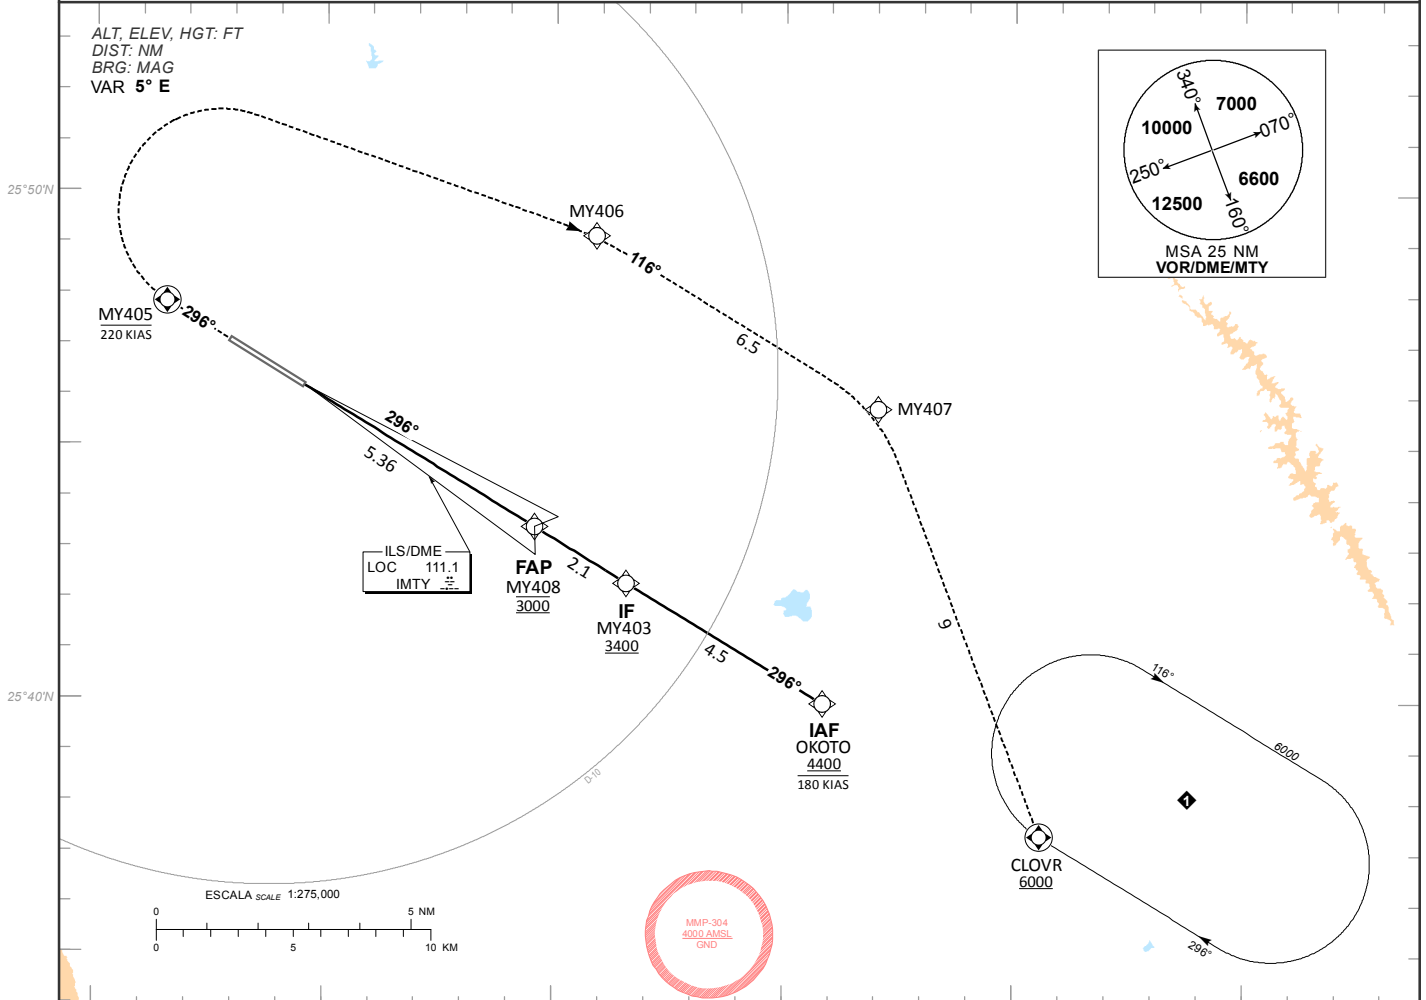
ALT, ELEV, HGT: FT
DIST: NM
BRG: MAG
VAR 5° E

25°50'N

25°40'N

340°
7000
10000
070°
250°
6600
12500
160°
MSA 25 NM
VOR/DME/MTY

MY406
116°
6.5
MY407

MY405
220 KIAS
296°

296°
5.36

ILS/DME
LOC 111.1
IMTY

FAP
MY408
3000

2.1

IF
MY403
3400

4.5
296°

IAF
OKOTO
4400
180 KIAS

9

116°
6000
1

CLOVR
6000
296°

D-10

ESCALA SCALE 1:275,000
0 5 NM
0 5 10 KM

MMP-304
4000 AMSL
GND